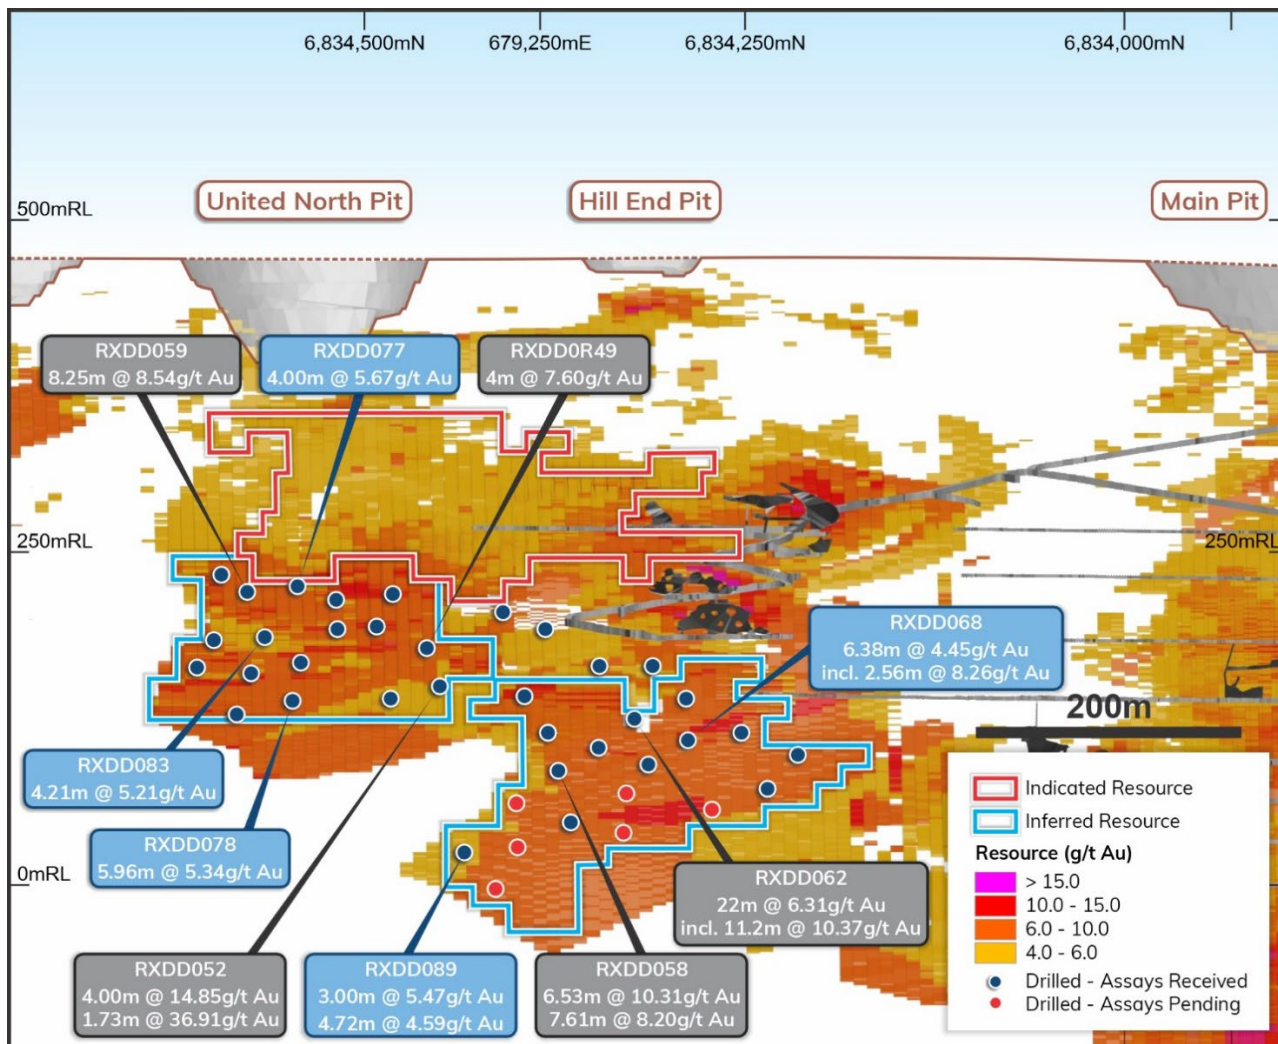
6,834,500mN
679,250mE
6,834,250mN
6,834,000mN

500mRL
United North Pit
Hill End Pit
Main Pit

RXDD059
8.25m @ 8.54g/t Au

RXDD077
4.00m @ 5.67g/t Au

RXDD0R49
4m @ 7.60g/t Au

250mRL
250mRL

RXDD068
6.38m @ 4.45g/t Au
incl. 2.56m @ 8.26g/t Au

200m

RXDD083
4.21m @ 5.21g/t Au

RXDD078
5.96m @ 5.34g/t Au

0mRL

Indicated Resource
Inferred Resource
Resource (g/t Au)
> 15.0
10.0 - 15.0
6.0 - 10.0
4.0 - 6.0
Drilled - Assays Received
Drilled - Assays Pending

RXDD062
22m @ 6.31g/t Au
incl. 11.2m @ 10.37g/t Au

RXDD052
4.00m @ 14.85g/t Au
1.73m @ 36.91g/t Au

RXDD089
3.00m @ 5.47g/t Au
4.72m @ 4.59g/t Au

RXDD058
6.53m @ 10.31g/t Au
7.61m @ 8.20g/t Au